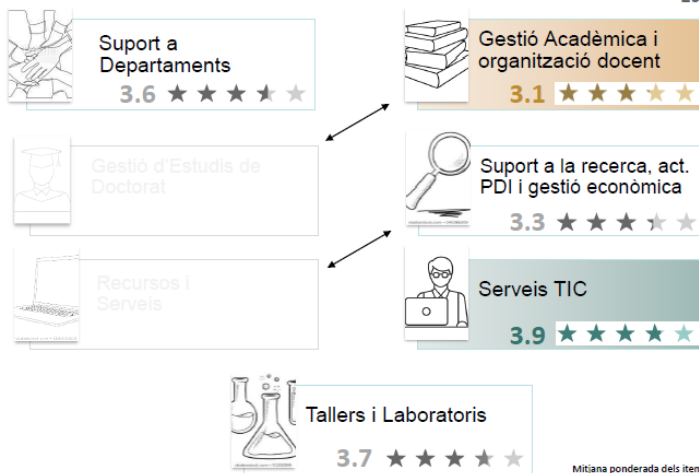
Suport a Departaments
3.6

Gestió d'Estudis de Doctorat

Recursos i Serveis

Gestió Acadèmica i organització docent
3.1

Suport a la recerca, act. PDI i gestió econòmica
3.3

Serveis TIC
3.9

Tallers i Laboratoris
3.7

Mitjana ponderada dels ítem